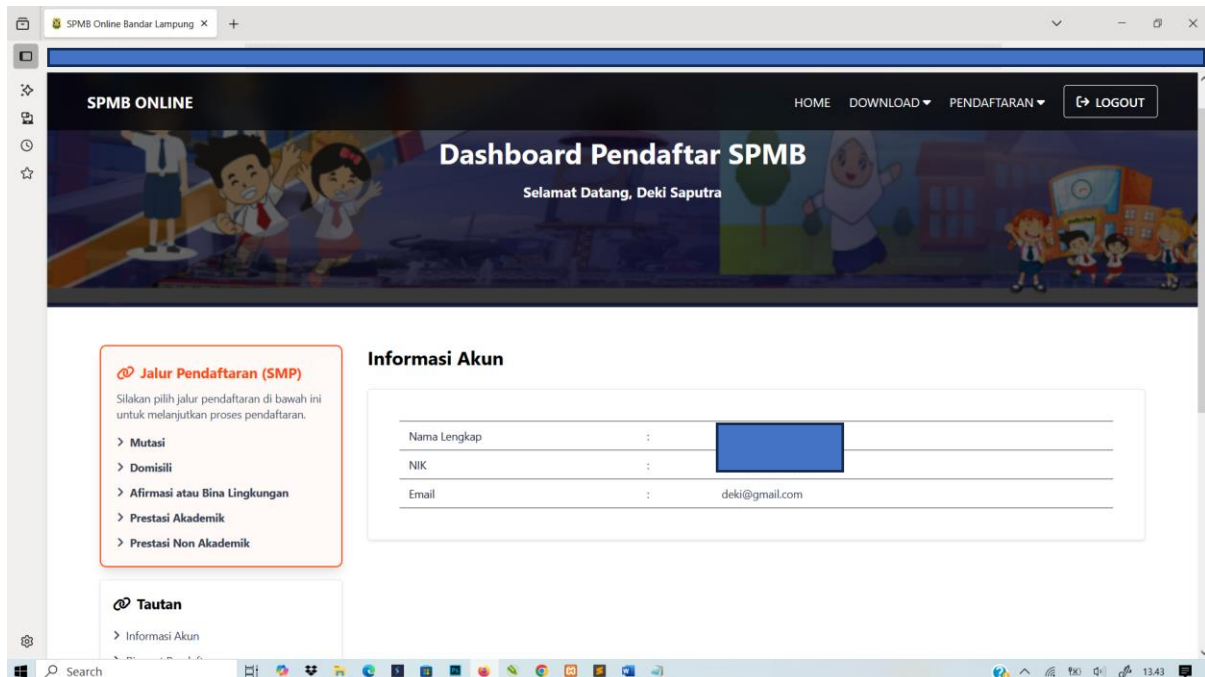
SPMB Online Bandar Lampung ×

SPMB ONLINE

HOME DOWNLOAD ▾ PENDAFTARAN ▾ LOGOUT

Dashboard Pendaftar SPMB

Selamat Datang, Deki Saputra

Jalur Pendaftaran (SMP)

Silakan pilih jalur pendaftaran di bawah ini untuk melanjutkan proses pendaftaran.

> Mutasi
> Domisili
> Afirmasi atau Bina Lingkungan
> Prestasi Akademik
> Prestasi Non Akademik

Tautan

> Informasi Akun
> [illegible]

Informasi Akun

| Nama Lengkap | : | |
|---|---|---|
| NIK | : | |
| Email | : | deki@gmail.com |

Search

13.43